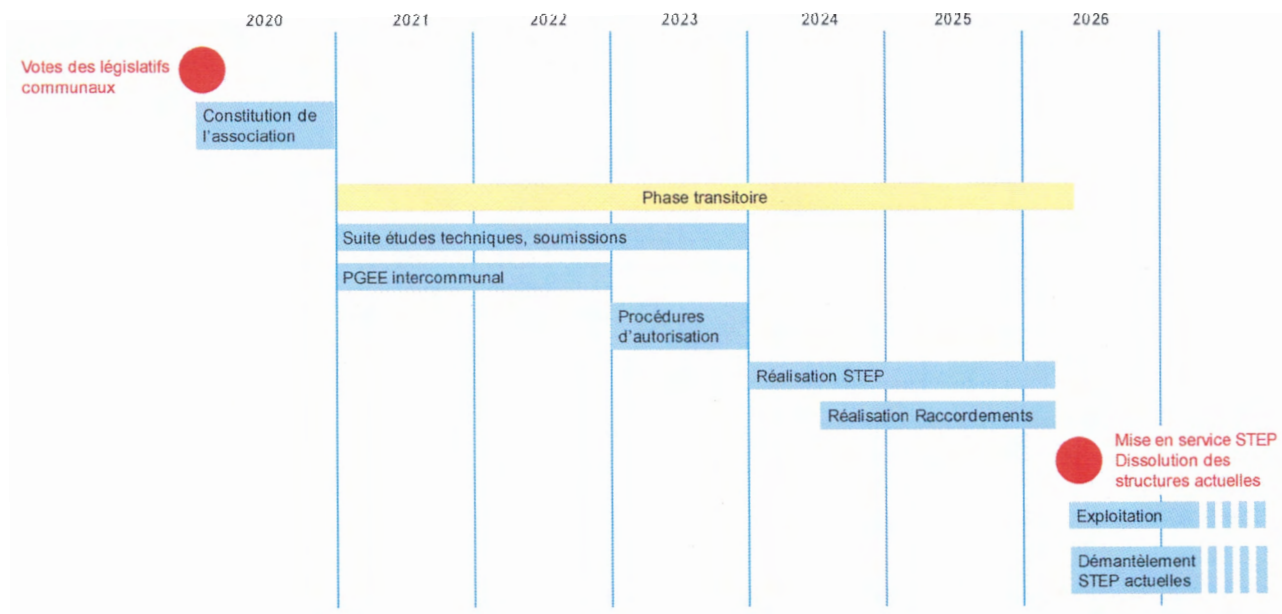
2020 2021 2022 2023 2024 2025 2026

Votes des législatifs communaux

Constitution de l'association

Phase transitoire

Suite études techniques, soumissions

PGEE intercommunal

Procédures d'autorisation

Réalisation STEP

Réalisation Raccordements

Mise en service STEP
Dissolution des structures actuelles

Exploitation

Démantèlement STEP actuelles